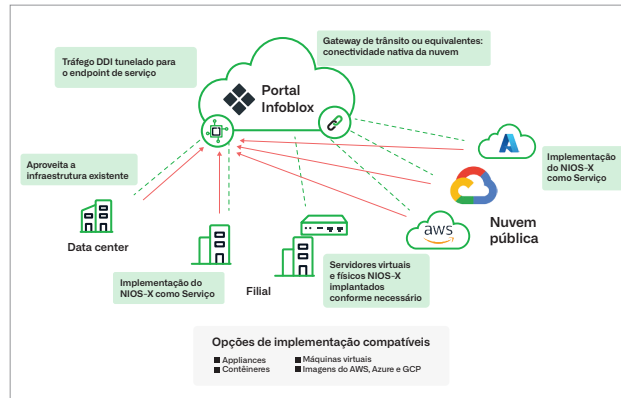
Tráfego DDI tunelado para o endpoint de serviço

Gateway de trânsito ou equivalentes: conectividade nativa da nuvem

Portal Infoblox

Aproveita a infraestrutura existente

Implementação do NIOS-X como Serviço

Data center

Implementação do NIOS-X como Serviço

Filial

Servidores virtuais e físicos NIOS-X implantados conforme necessário

aws

Nuvem pública

Opções de implementação compatíveis

Appliances
Contêineres
Máquinas virtuais
Imagens do AWS, Azure e GCP